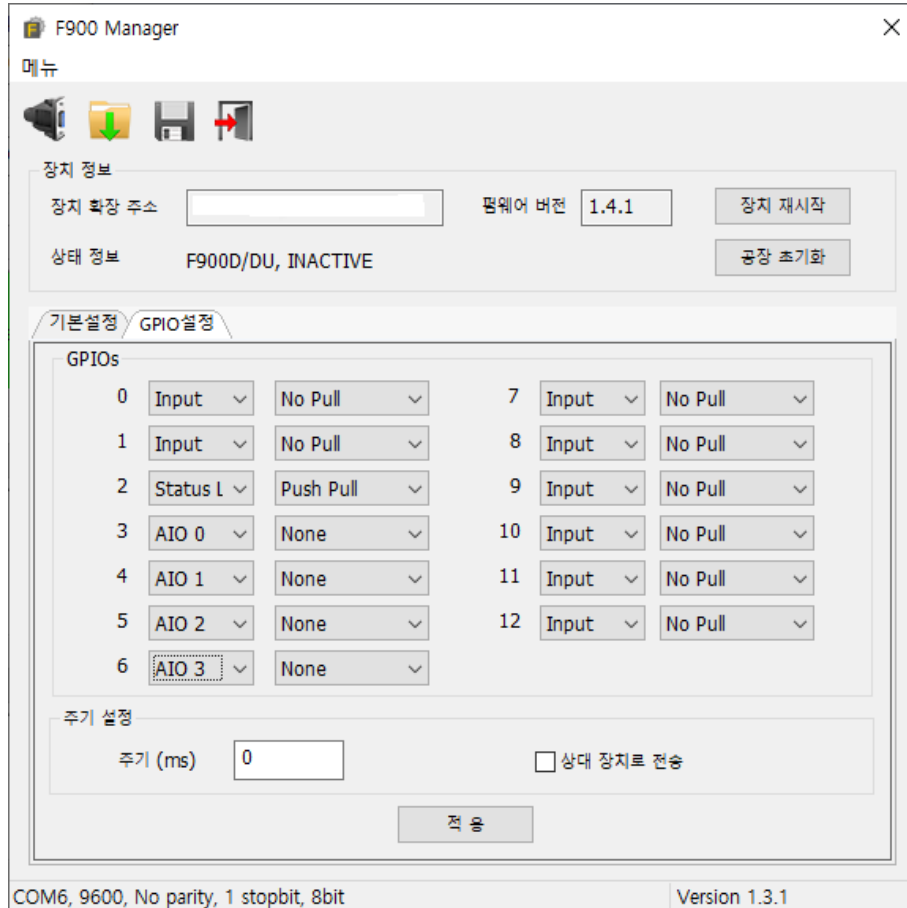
F900 Manager
메뉴

장치 정보
장치 확장 주소
펌웨어 버전 1.4.1
장치 재시작
상태 정보 F900D/DU, INACTIVE
공장 초기화

기본설정 GPIO설정

GPIOs
0 Input No Pull
1 Input No Pull
2 Status L Push Pull
3 AIO 0 None
4 AIO 1 None
5 AIO 2 None
6 AIO 3 None
7 Input No Pull
8 Input No Pull
9 Input No Pull
10 Input No Pull
11 Input No Pull
12 Input No Pull

주기 설정
주기 (ms) 0
상대 장치로 전송

적 용

COM6, 9600, No parity, 1 stopbit, 8bit
Version 1.3.1